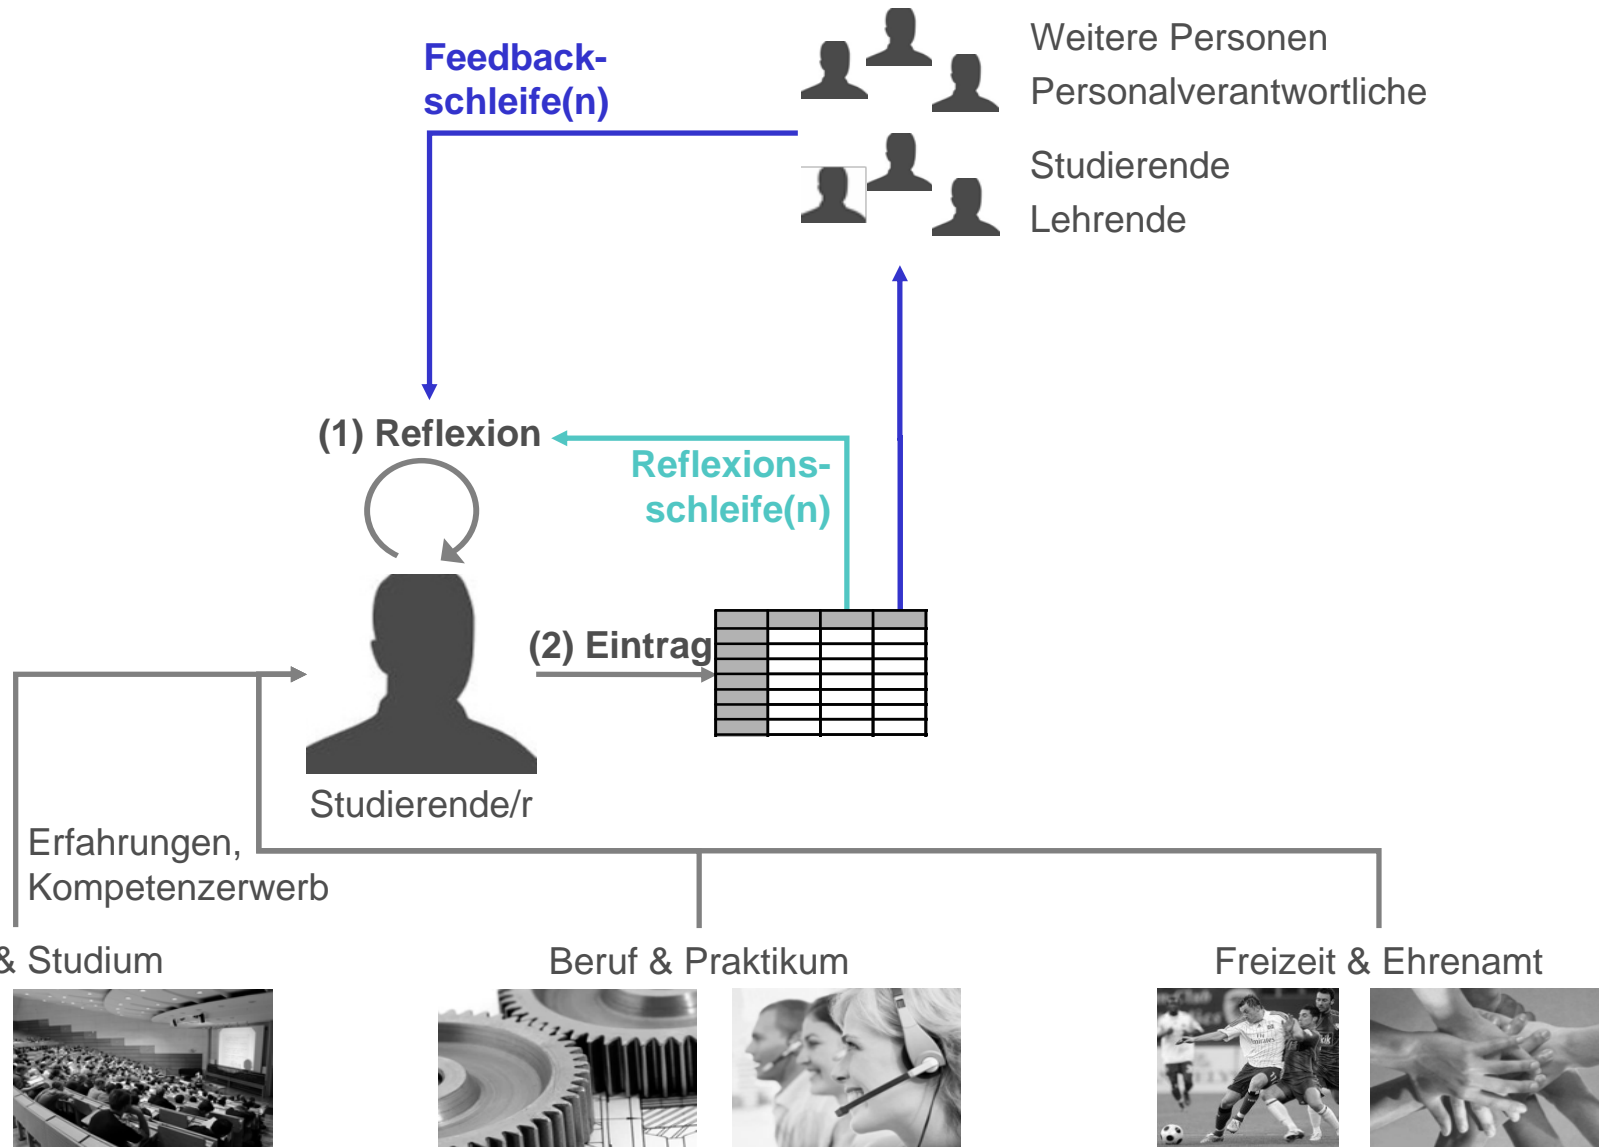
Feedback-schleife(n)

Weitere Personen
Personalverantwortliche

Studierende
Lehrende

(1) Reflexion

Reflexions-schleife(n)

(2) Eintrag

Studierende/r

Erfahrungen, Kompetenzerwerb

& Studium

Beruf & Praktikum

Freizeit & Ehrenamt